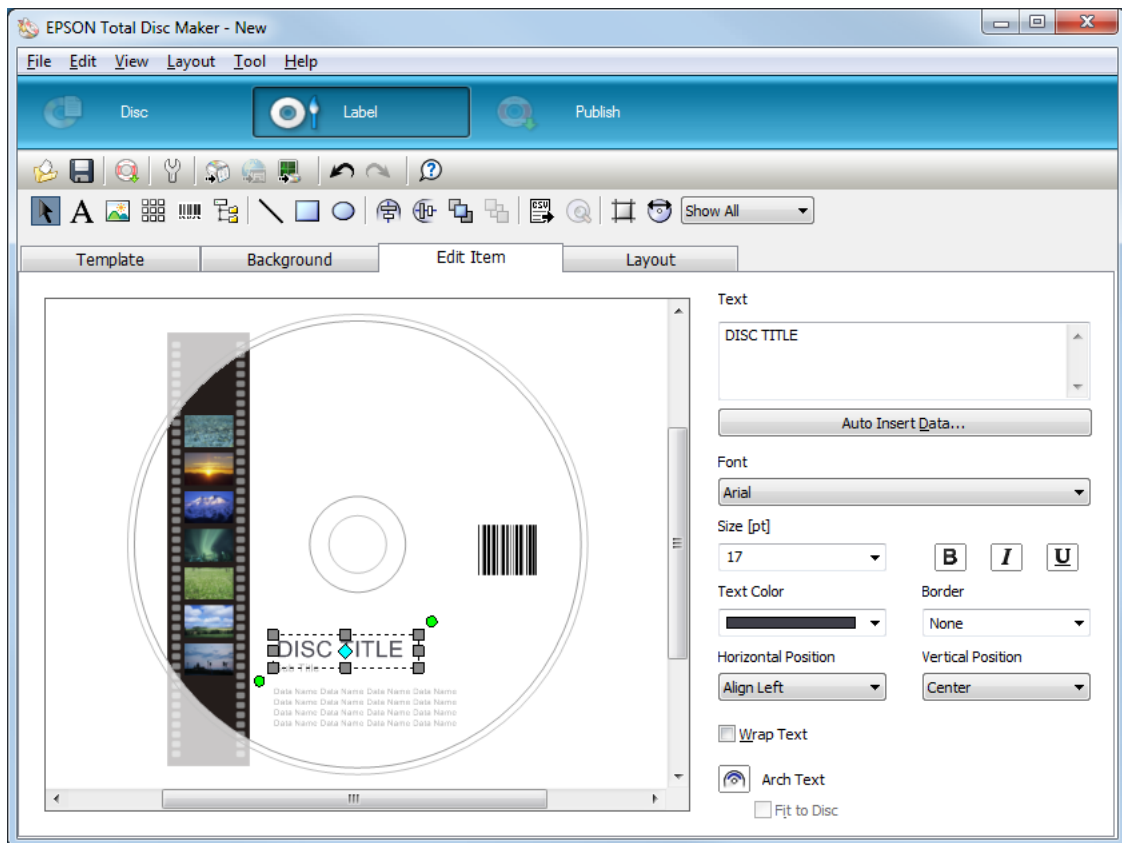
EPSON Total Disc Maker - New

File Edit View Layout Tool Help

Disc
Label
Publish

Show All

Template
Background
Edit Item
Layout

DISC TITLE

Data Name Data Name Data Name Data Name
Data Name Data Name Data Name Data Name
Data Name Data Name Data Name Data Name
Data Name Data Name Data Name Data Name

Text
DISC TITLE
Auto Insert Data...
Font
Arial
Size [pt]
17
B I U
Text Color
Border
None
Horizontal Position
Align Left
Vertical Position
Center
Wrap Text
Arch Text
Fit to Disc